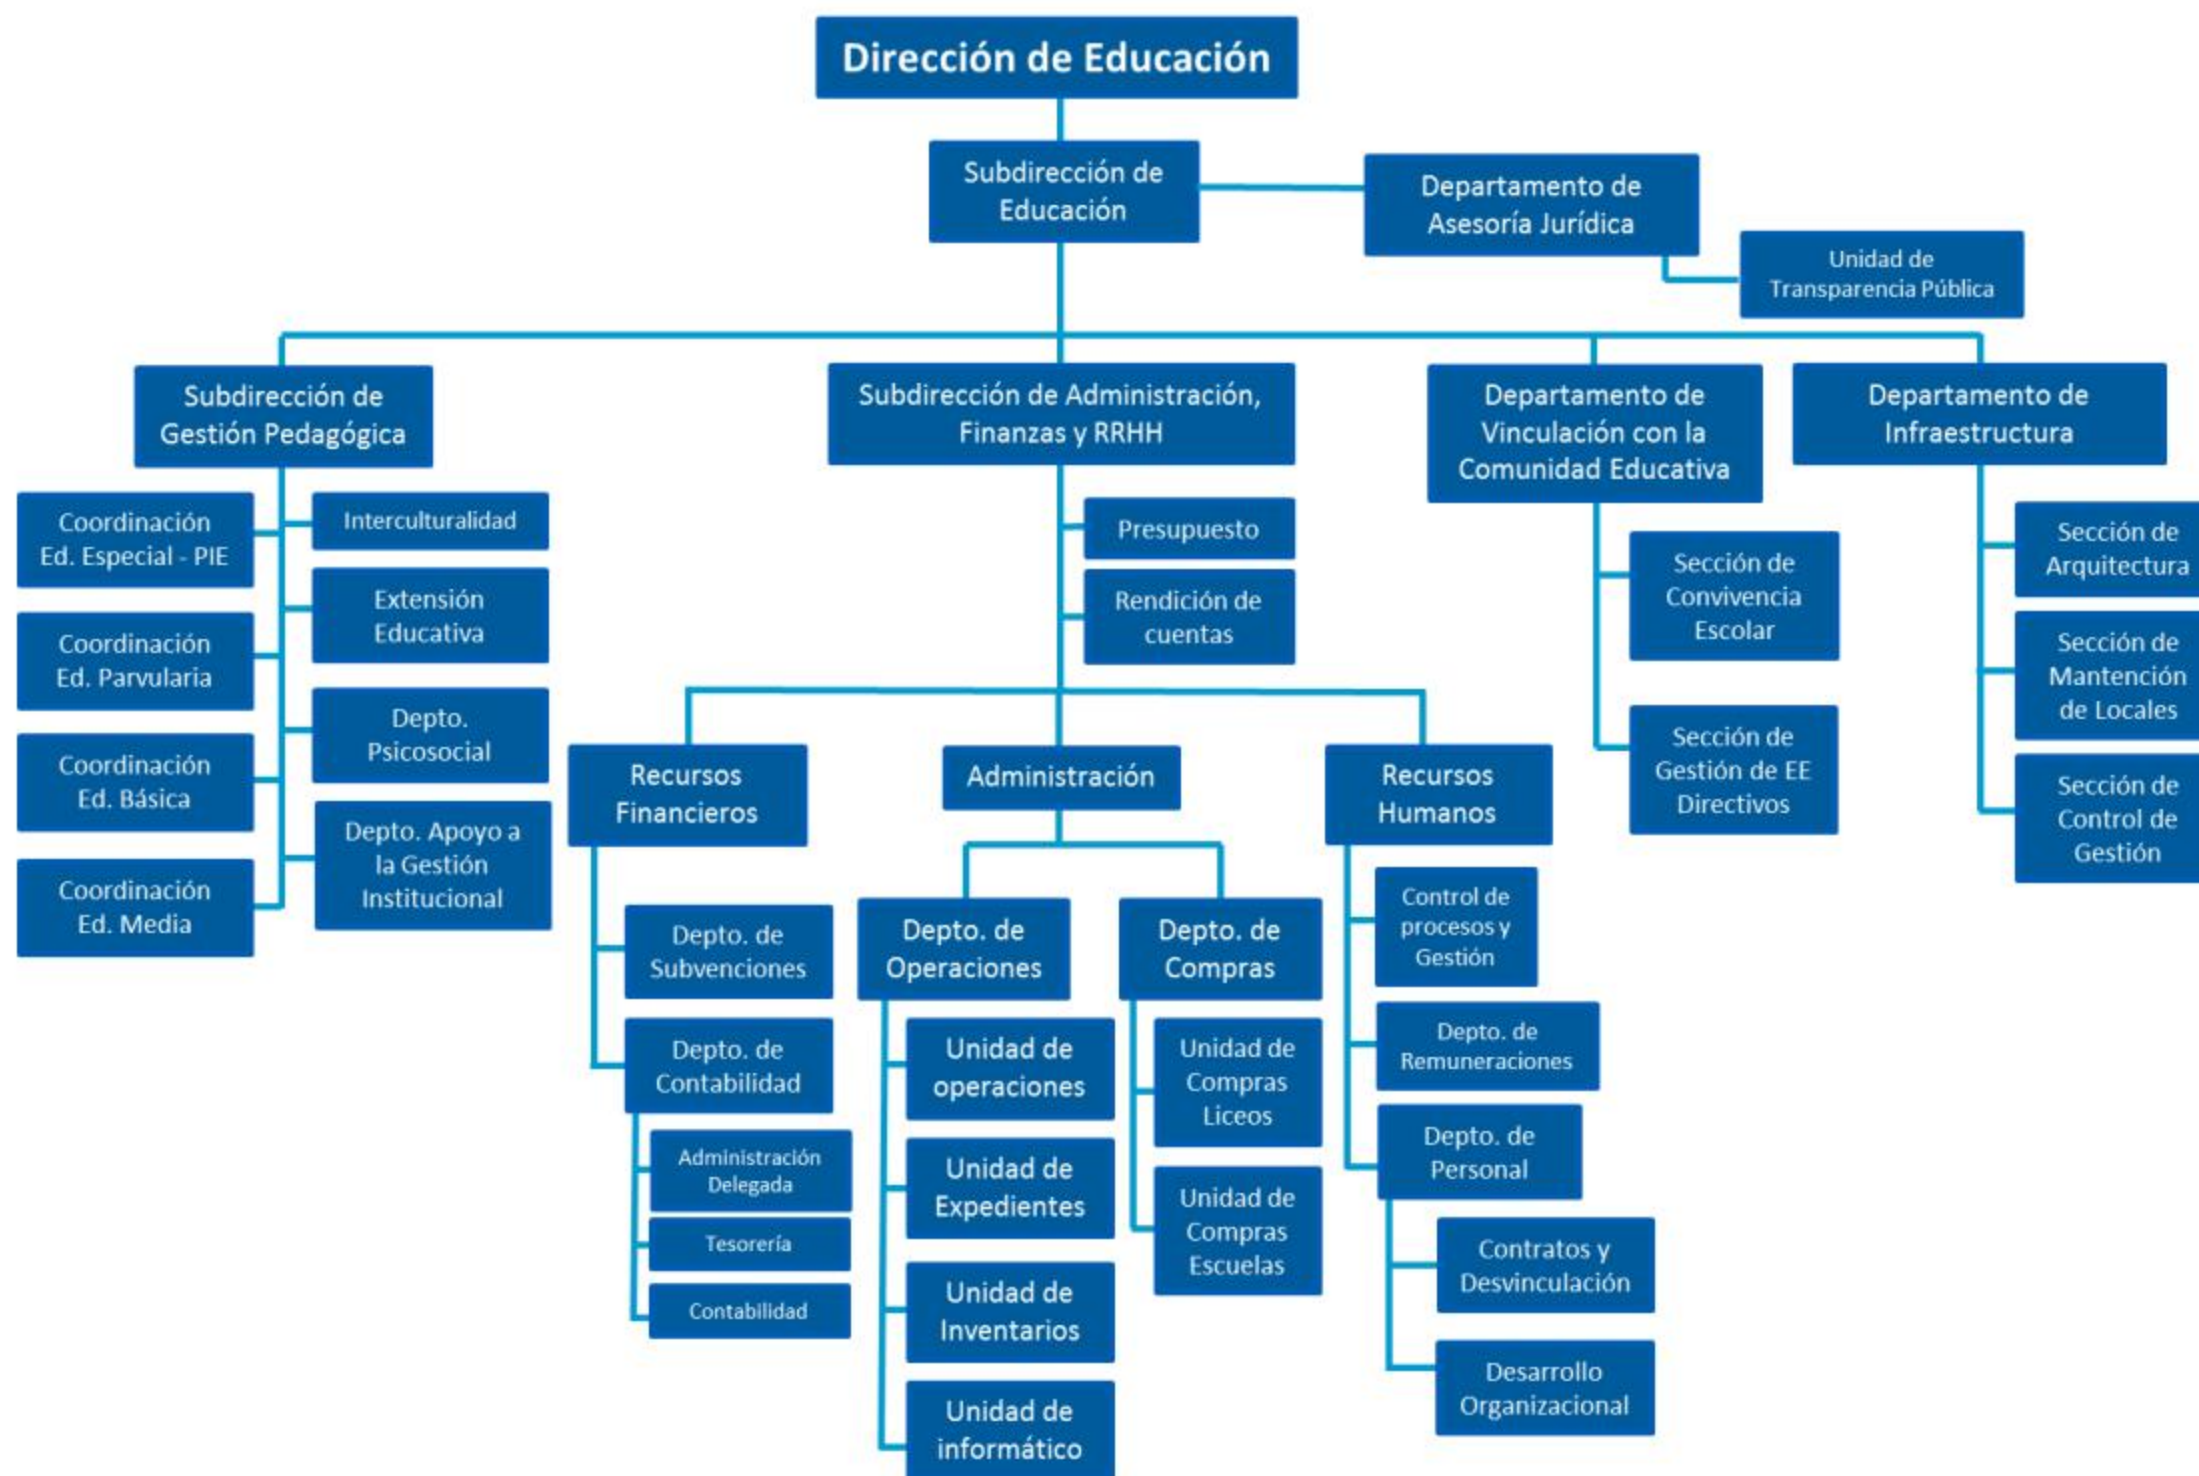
Dirección de Educación

Subdirección de Educación

Departamento de Asesoría Jurídica

Unidad de Transparencia Pública

Subdirección de Gestión Pedagógica

Coordinación Ed. Especial - PIE

Coordinación Ed. Parvularia

Coordinación Ed. Básica

Coordinación Ed. Media

Interculturalidad

Extensión Educativa

Depto. Psicosocial

Depto. Apoyo a la Gestión Institucional

Subdirección de Administración, Finanzas y RRHH

Presupuesto

Rendición de cuentas

Recursos Financieros

Depto. de Subvenciones

Depto. de Contabilidad

Administración Delegada

Tesorería

Contabilidad

Administración

Depto. de Operaciones

Unidad de operaciones

Unidad de Expedientes

Unidad de Inventarios

Unidad de informático

Depto. de Compras

Unidad de Compras Liceos

Unidad de Compras Escuelas

Recursos Humanos

Control de procesos y Gestión

Depto. de Remuneraciones

Depto. de Personal

Contratos y Desvinculación

Desarrollo Organizacional

Departamento de Vinculación con la Comunidad Educativa

Sección de Convivencia Escolar

Sección de Gestión de EE Directivos

Departamento de Infraestructura

Sección de Arquitectura

Sección de Mantención de Locales

Sección de Control de Gestión